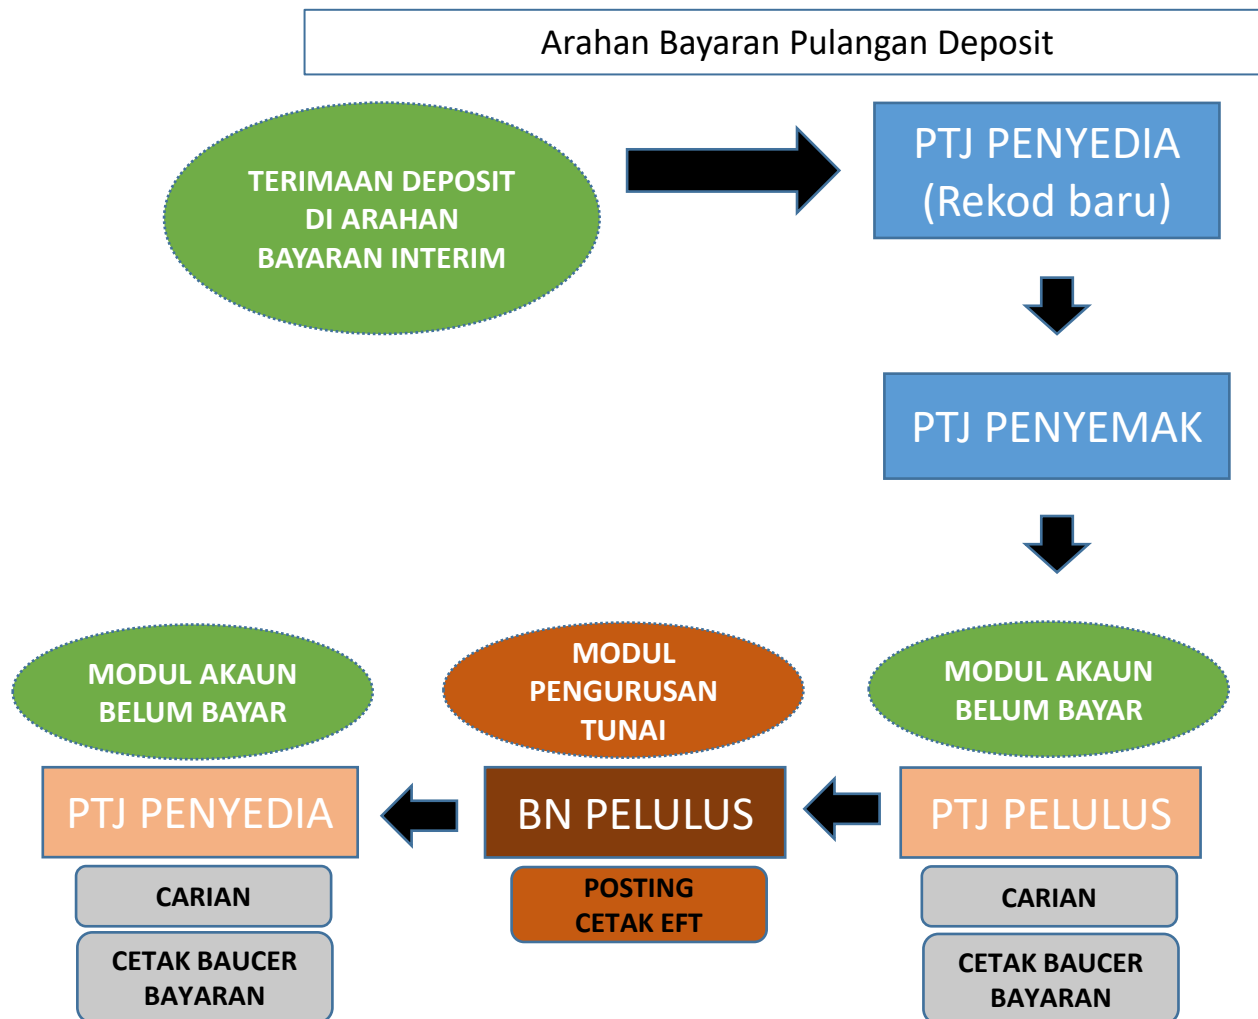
Arahan Bayaran Pulangan Deposit

TERIMAAN DEPOSIT DI ARAHAN BAYARAN INTERIM

PTJ PENYEDIA (Rekod baru)

PTJ PENYEMAK

MODUL AKAUN BELUM BAYAR

MODUL PENGURUSAN TUNAI

MODUL AKAUN BELUM BAYAR

PTJ PENYEDIA

BN PELULUS

PTJ PELULUS

CARIAN

CETAK BAUCER BAYARAN

POSTING CETAK EFT

CARIAN

CETAK BAUCER BAYARAN